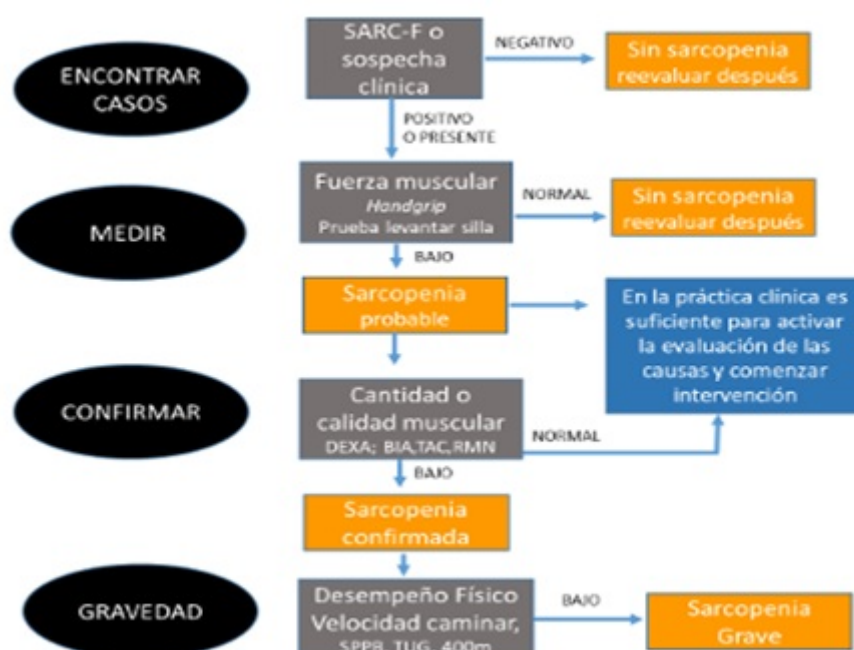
ENCONTRAR CASOS

SARC-F o sospecha clínica

NEGATIVO

Sin sarcopenia reevaluar después

POSITIVO O PRESENTE

MEDIR

Fuerza muscular
Handgrip
Prueba levantar silla

NORMAL

Sin sarcopenia reevaluar después

BAJO

Sarcopenia probable

En la práctica clínica es suficiente para activar la evaluación de las causas y comenzar intervención

CONFIRMAR

Cantidad o calidad muscular
DEXA; BIA,TAC,RMN

NORMAL

BAJO

Sarcopenia confirmada

GRAVEDAD

Desempeño Físico
Velocidad caminar,
SPPB, TUG, 400m

BAJO

Sarcopenia Grave